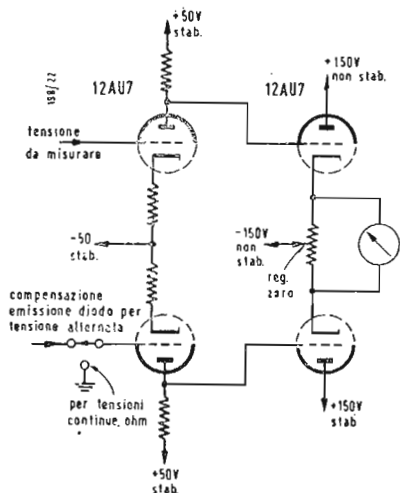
+50V stab.

198/22

12AU7

12AU7

+150V non stab.

tensione da misurare

-50 stab.

-150V non stab.

reg. zero

compensazione emissione diodo per tensione alternata

per tensioni continue, ohm

+150V stab

+50V stab.